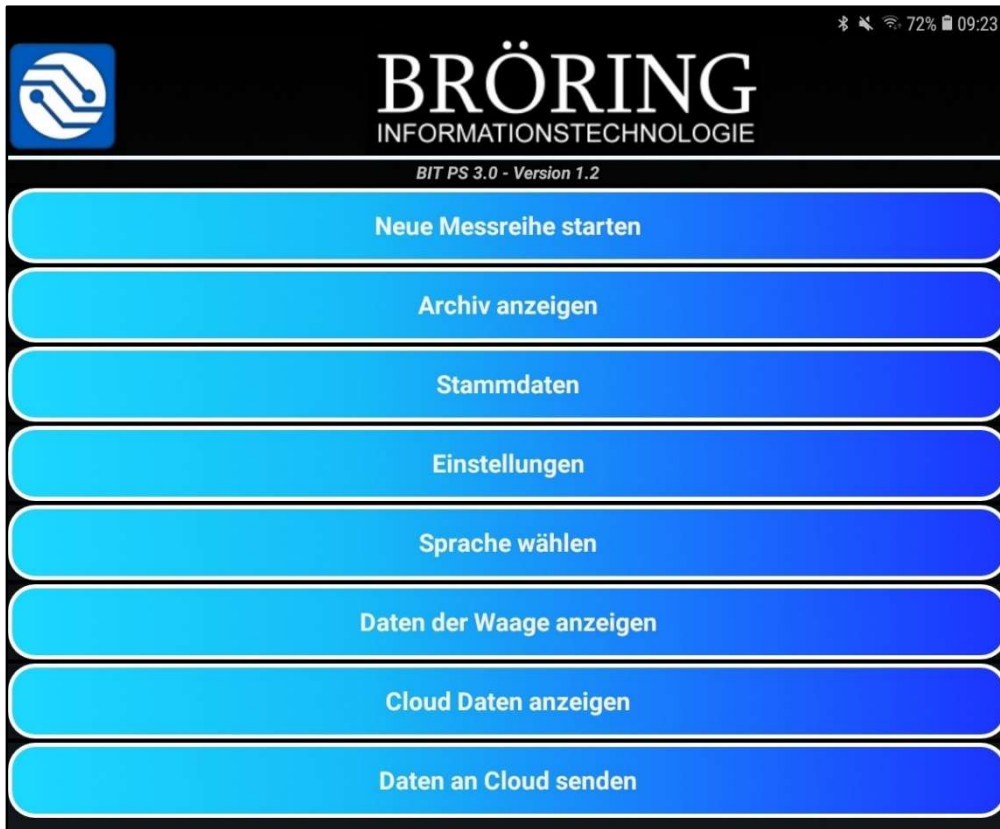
72% 09:23

BRÖRING
INFORMATIONSTECHNOLOGIE

BIT PS 3.0 - Version 1.2

Neue Messreihe starten

Archiv anzeigen

Stammdaten

Einstellungen

Sprache wählen

Daten der Waage anzeigen

Cloud Daten anzeigen

Daten an Cloud senden